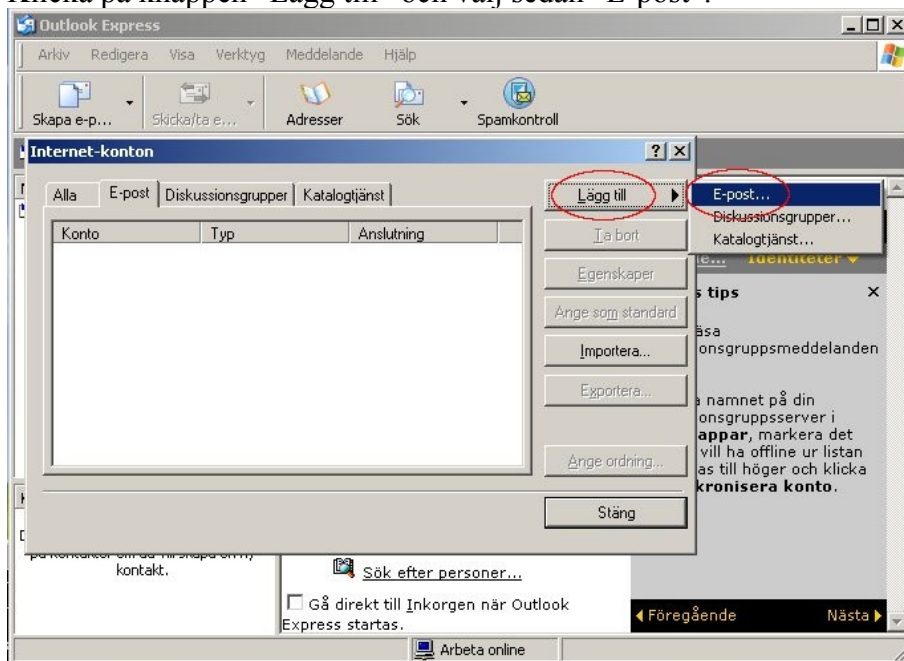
Klicka på knappen "Lägg till" och välj sedan "E-post".

Outlook Express

Arkiv Redigera Visa Verktyg Meddelande Hjälp

Skapa e-p... Skicka/ta e... Adresser Sök Spamkontroll

Internet-konton

Alla E-post Diskussionsgrupper Katalogtjänst

| Konto | Typ | Anslutning |
|---|---|---|

Lägg till
Ta bort
Egenskaper
Ange som standard
Importera...
Exportera...
Ange ordning...
Stäng

E-post...
Diskussionsgrupper...
Katalogtjänst...

e... Identiteter

s tips ×

äsa
onsgruppsmeddelanden

a namnet på din
onsgruppsserver i
appar, markera det
vill ha offline ur listan
as till höger och klicka
kronisera konto.

kontakt.

Sök efter personer...

Gå direkt till Inkorgen när Outlook Express startas.

Föregående Nästa

Arbeta online